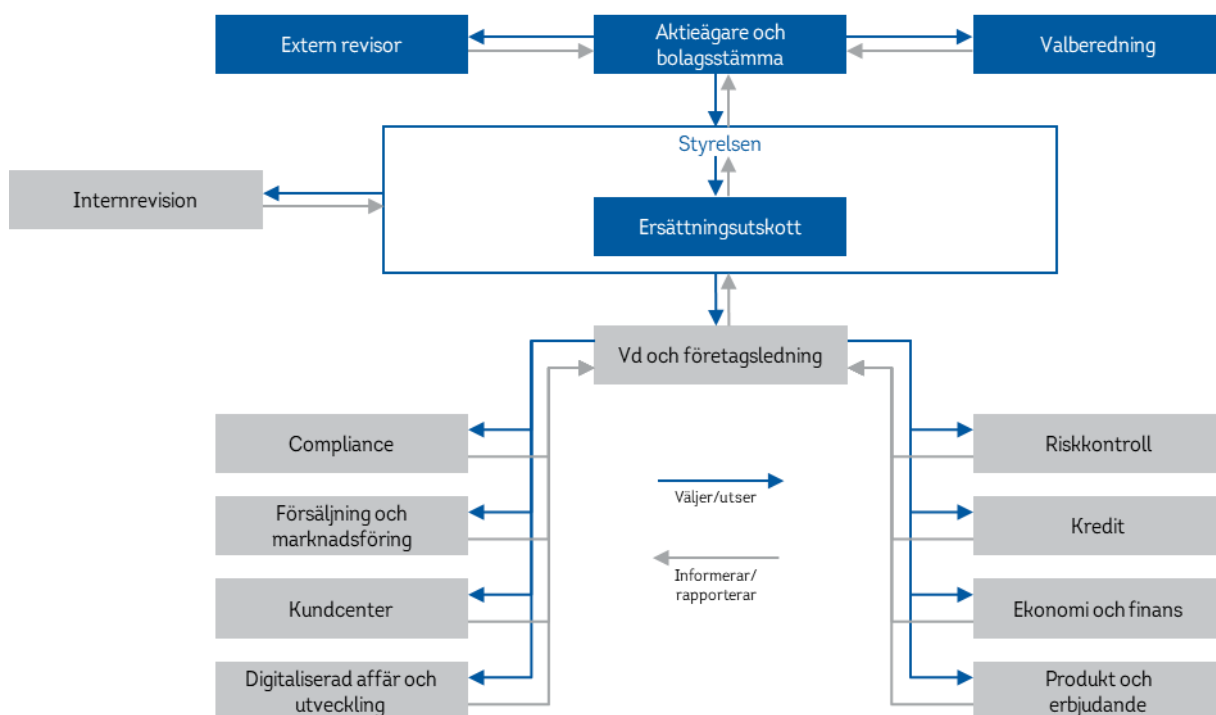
Extern revisor

Aktieägare och bolagsstämma

Valberedning

Styrelsen

Internrevision

Ersättningsutskott

Vd och företagsledning

Compliance

Riskkontroll

Väljer/utser

Försäljning och marknadsföring

Kredit

Informerar/ rapporterar

Kundcenter

Ekonomi och finans

Digitaliserad affär och utveckling

Produkt och erbjudande